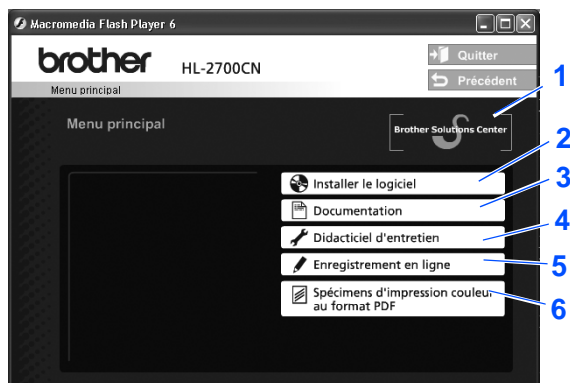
Macromedia Flash Player 6

brother HL-2700CN

Quitter

Précédent

Menu principal

Menu principal

Brother Solutions Center

Installer le logiciel

Documentation

Didacticiel d'entretien

Enregistrement en ligne

Spécimens d'impression couleur au format PDF

1
2
3
4
5
6